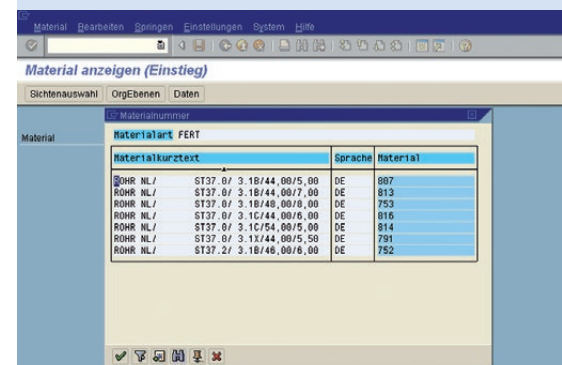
Material Bearbeiten Springen Einstellungen System Hilfe

Material anzeigen (Einstieg)

Sichtenauswahl OrgEbenen Daten

Material

Materialnummer

Materialart FERT

| Materialkurztext | Sprache | Material |
|---|---|---|
| ROHR NL/ ST37.0/ 3.1B/44,00/5,00 | DE | 807 |
| ROHR NL/ ST37.0/ 3.1B/44,00/7,00 | DE | 813 |
| ROHR NL/ ST37.0/ 3.1B/48,00/8,00 | DE | 753 |
| ROHR NL/ ST37.0/ 3.1C/44,00/6,00 | DE | 816 |
| ROHR NL/ ST37.0/ 3.1C/54,00/5,00 | DE | 814 |
| ROHR NL/ ST37.0/ 3.1X/44,00/5,50 | DE | 791 |
| ROHR NL/ ST37.2/ 3.1B/46,00/6,00 | DE | 752 |